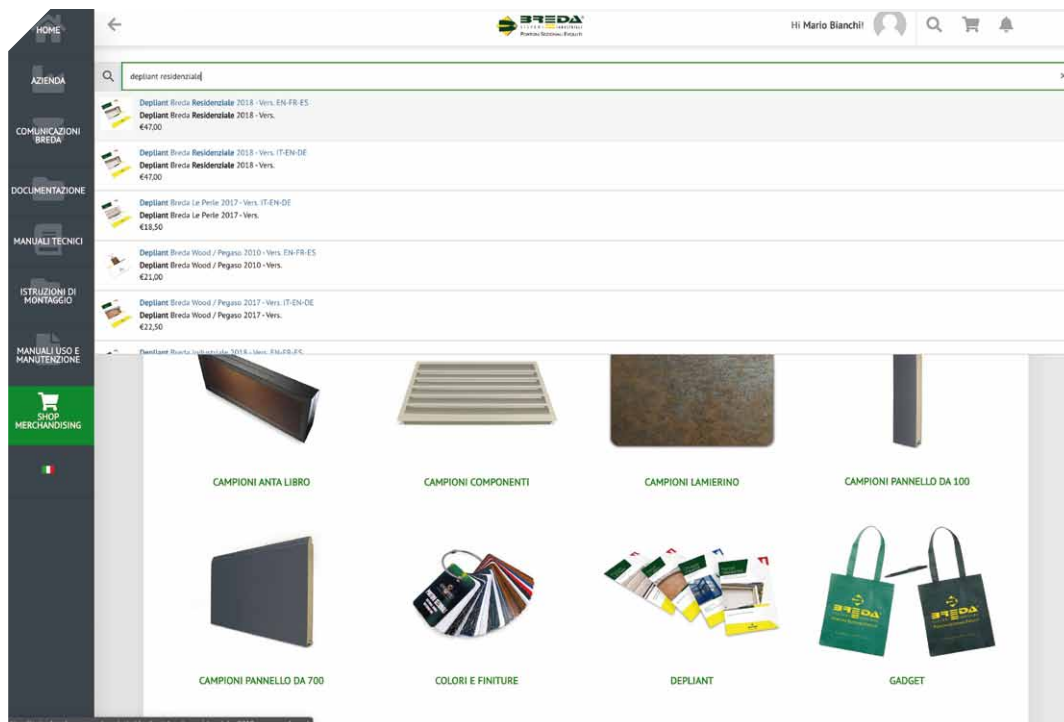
HOME

AZIENDA

COMUNICAZIONI BREDA

DOCUMENTAZIONE

MANUALI TECNICI

ISTRUZIONI DI MONTAGGIO

MANUALI USO E MANUTENZIONE

SHOP MERCHANDISING

BREDA
Portoni Sezionali Evoluti

Hi Mario Bianchi!

depliant residenziale

Depliant Breda Residenziale 2018 - Vers. EN-FR-ES
Depliant Breda Residenziale 2018 - Vers.
€47,00

Depliant Breda Residenziale 2018 - Vers. IT-EN-DE
Depliant Breda Residenziale 2018 - Vers.
€47,00

Depliant Breda Le Perle 2017 - Vers. IT-EN-DE
Depliant Breda Le Perle 2017 - Vers.
€18,50

Depliant Breda Wood / Pegaso 2010 - Vers. EN-FR-ES
Depliant Breda Wood / Pegaso 2010 - Vers.
€21,00

Depliant Breda Wood / Pegaso 2017 - Vers. IT-EN-DE
Depliant Breda Wood / Pegaso 2017 - Vers.
€22,50

Depliant Breda Industriale 2018 - Vers. EN-FR-ES

CAMPIONI ANTA LIBRO

CAMPIONI COMPONENTI

CAMPIONI LAMIERINO

CAMPIONI PANNELLO DA 100

CAMPIONI PANNELLO DA 700

COLORI E FINITURE

DEPLIANT

GADGET

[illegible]